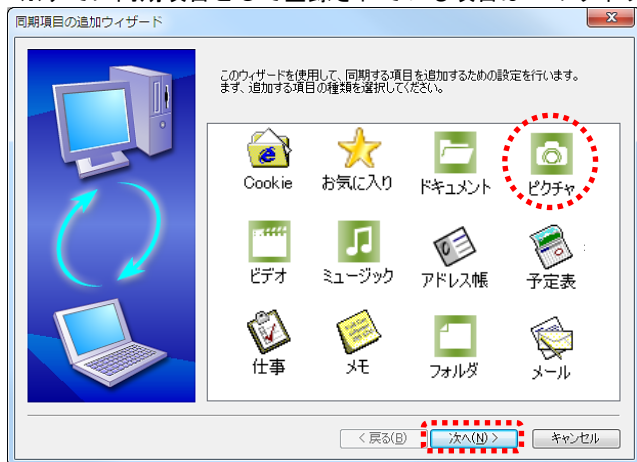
同期項目の追加ウィザード

このウィザードを使用して、同期する項目を追加するための設定を行います。まず、追加する項目の種類を選択してください。

Cookie
お気に入り
ドキュメント
ピクチャ
ビデオ
ミュージック
アドレス帳
予定表
仕事
メモ
フォルダ
メール

< 戻る(B)
次へ(N) >
キャンセル